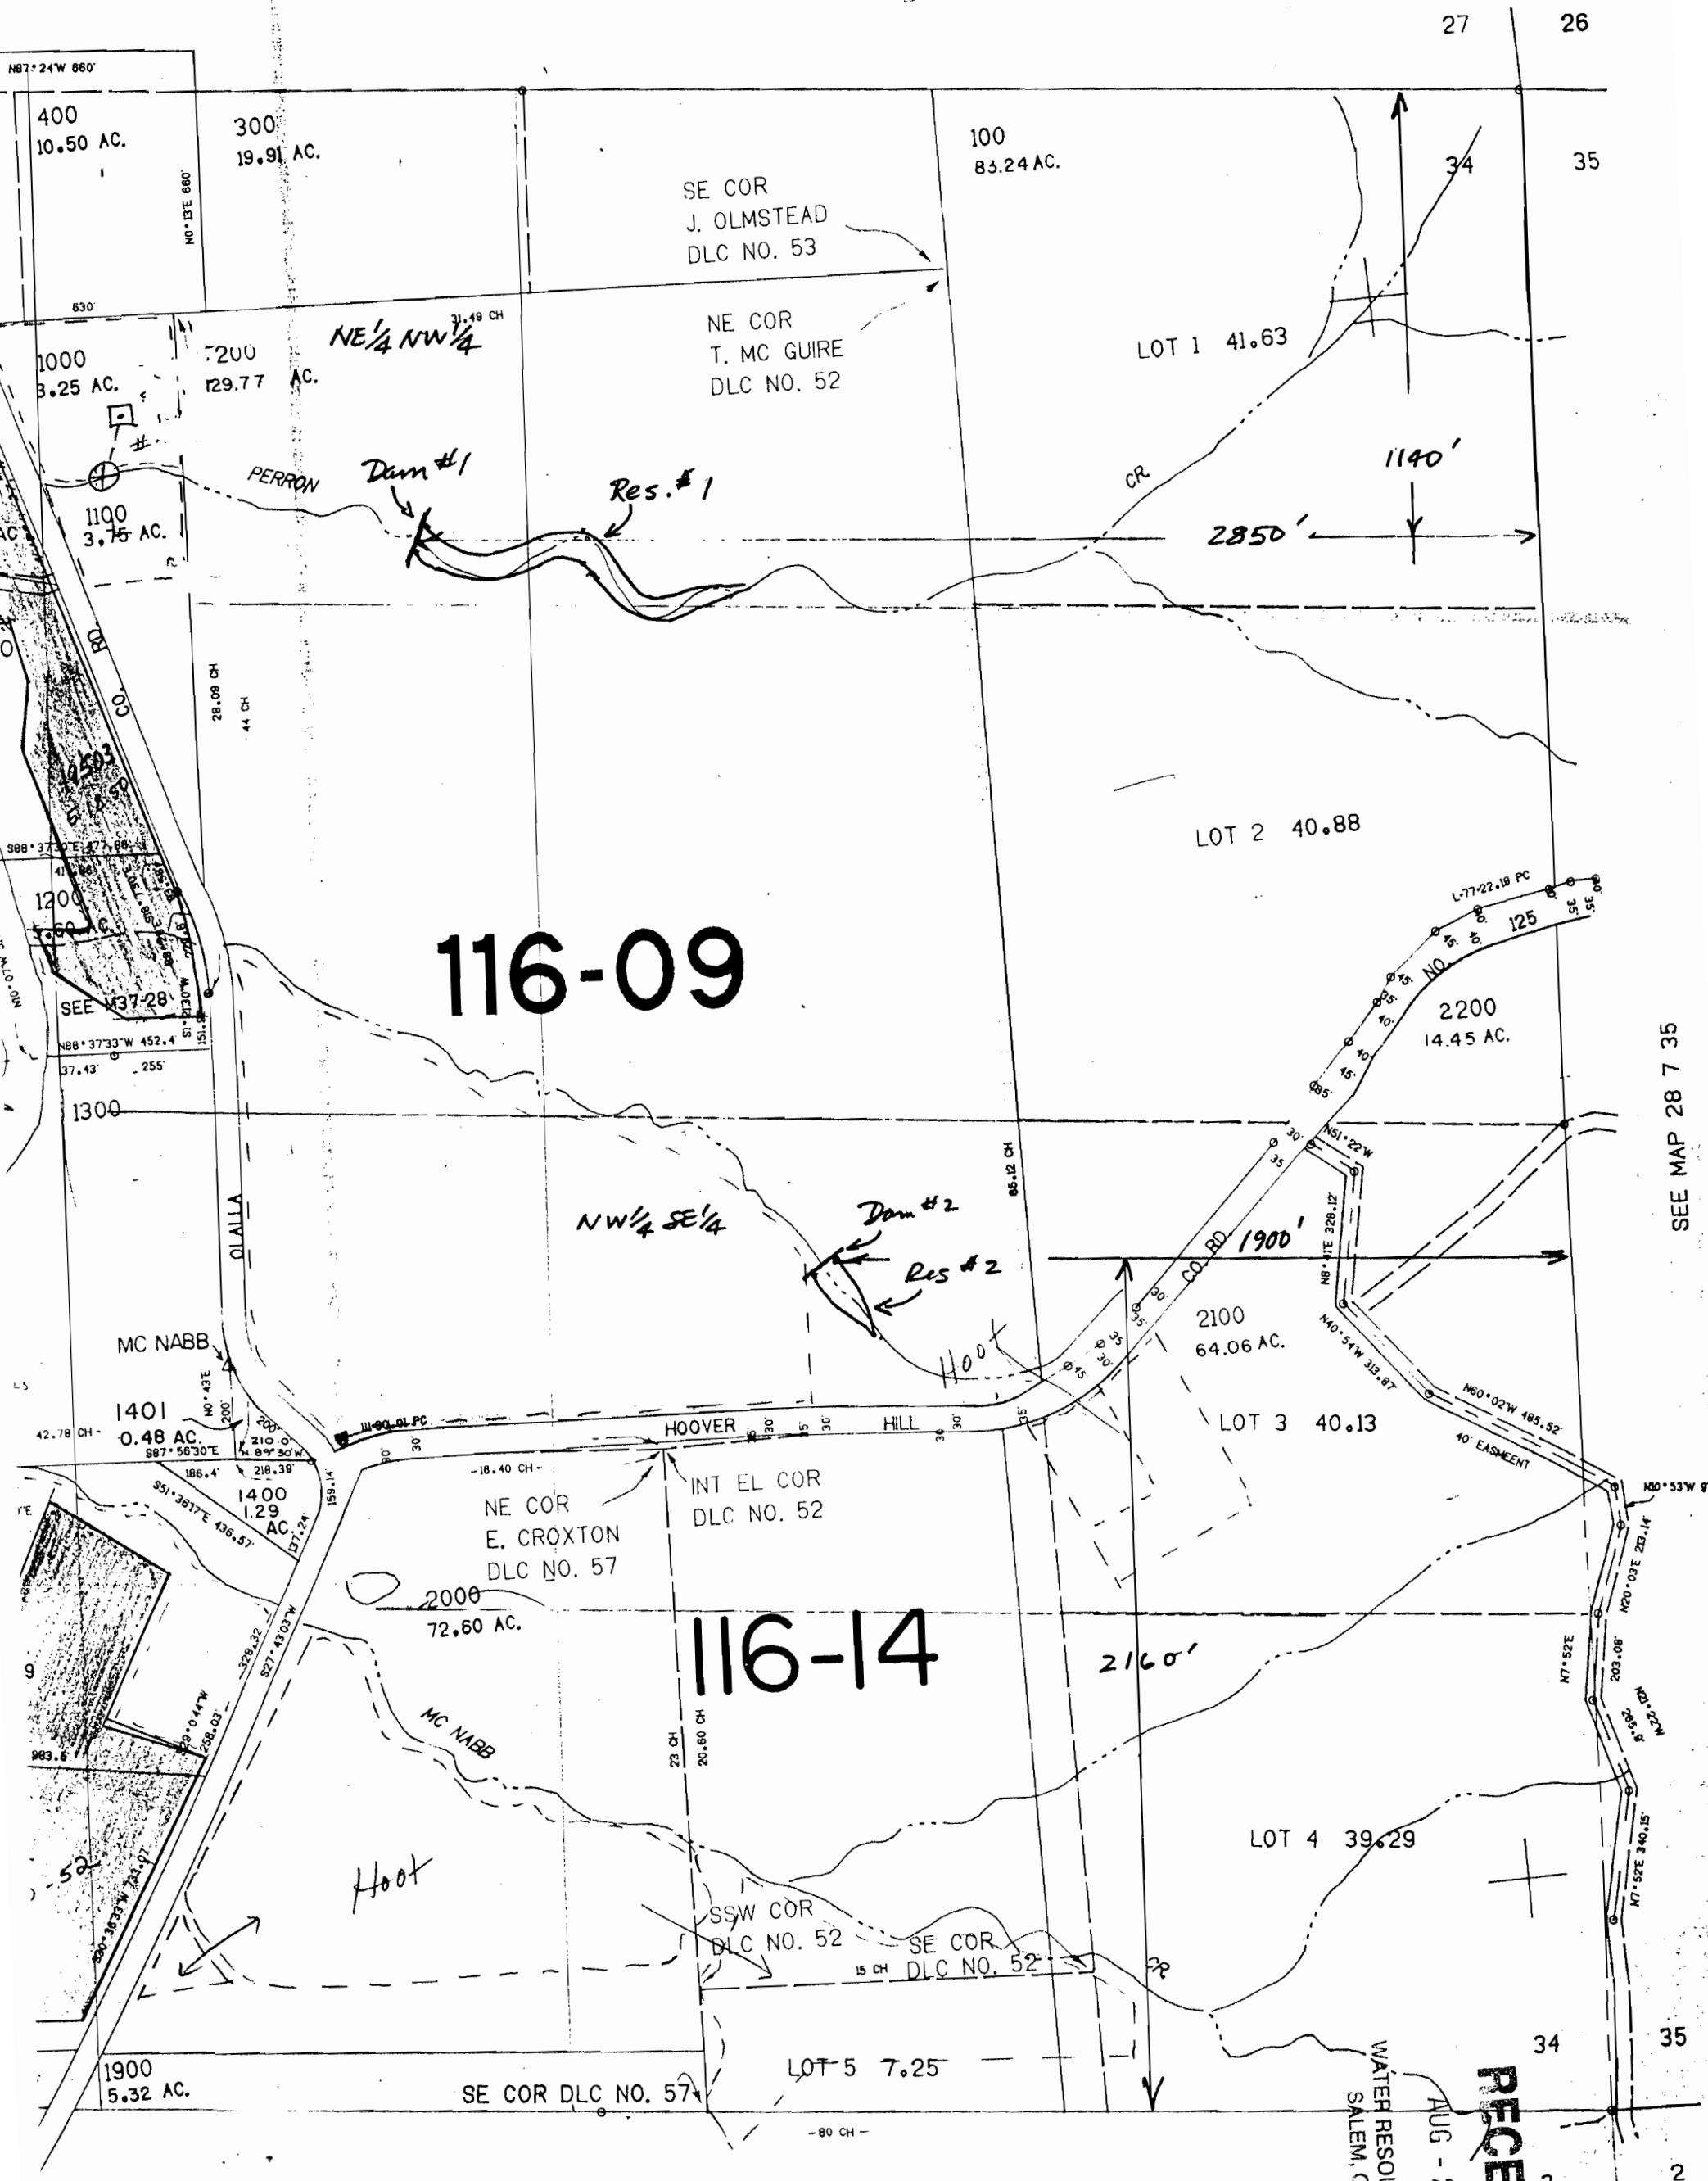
27
26
N87°24'W 660'
400
10.50 AC.
300
19.91 AC.
NO°13'E 660'
100
83.24 AC.
34
35
SE COR
J. OLMSTEAD
DLC NO. 53
630'
31.49 CH
NE¼ NW¼
NE COR
T. MC GUIRE
DLC NO. 52
LOT 1 41.63
1000
3.25 AC.
1200
129.77 AC.
PERRON
Dam #1
Res. #1
CR
1140'
1100
3.75 AC.
2850'
CO. RD
28.09 CH
44 CH
LOT 2 40.88
S88°37'30"E 477.88
1200
SEE M37-28
116-09
L-77°22.18 PC
125
NO.
2200
14.45 AC.
N88°37'33"W 452.4
37.43'
255'
1300
SEE MAP 28 7 35
OLALLA
85.12 CH
NW¼ SE¼
Dam #2
Res #2
N51°22'W
CO. RD
1900'
N8°41'E 328.12
2100
64.06 AC.
MC NABB
Hoot
N40°54'W 313.87
1401
0.48 AC.
42.78 CH
S87°56'30"E
210.0
N89°30'W
218.39
186.4
HOOVER
HILL
N60°02'W 485.52
40' EASEMENT
LOT 3 40.13
-18.40 CH-
INT EL COR
DLC NO. 52
N30°53'W
1400
1.29 AC.
S51°36'17"E 436.57
159.14
137.24
NE COR
E. CROXTON
DLC NO. 57
N20°03'E 213.14
2000
72.60 AC.
116-14
2160'
S27°43'03"W
328.32
MC NABB
N7°52'E
203.08
983.6
23 CH
20.60 CH
258.03
LOT 4 39.29
N7°52'E 340.15
-52
Hoot
SSW COR
DLC NO. 52
SE COR
15 CH DLC NO. 52
CR
34
35
1900
5.32 AC.
SE COR DLC NO. 57
LOT 5 7.25
-80 CH-
WATER RESO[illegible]
SALEM, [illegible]
AUG -
RECE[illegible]
2